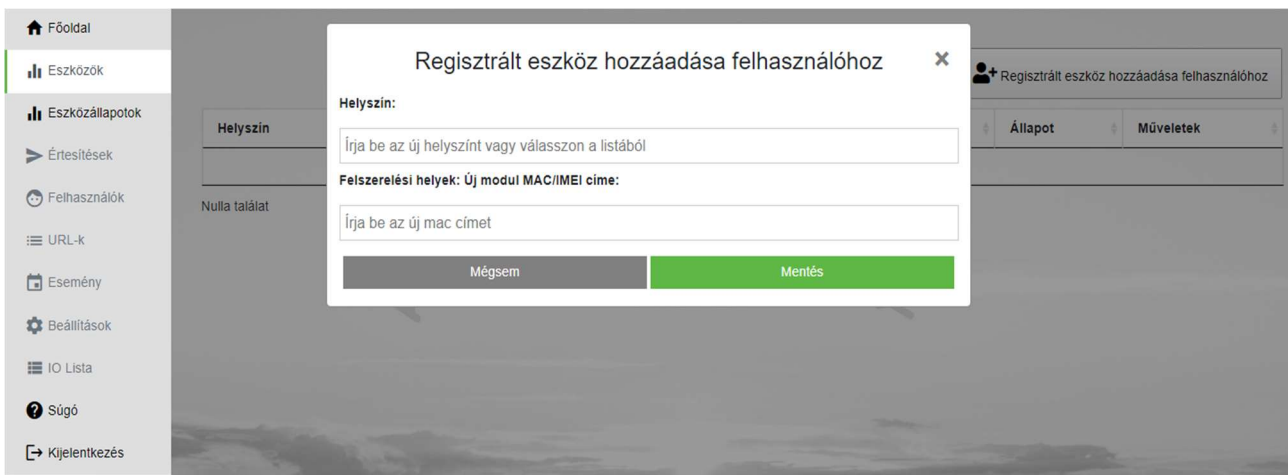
Főoldal
Eszközök
Eszközállapotok
Értesítések
Felhasználók
URL-k
Esemény
Beállítások
IO Lista
Súgó
Kijelentkezés

Regisztrált eszköz hozzáadása felhasználóhoz

| Helyszín | Állapot | Műveletek |
|---|---|---|

Nulla találat

Regisztrált eszköz hozzáadása felhasználóhoz ×

Helyszín:

Írja be az új helyszínt vagy válasszon a listából

Felszerelési helyek: Új modul MAC/IMEI címe:

Írja be az új mac címet

Mégsem
Mentés